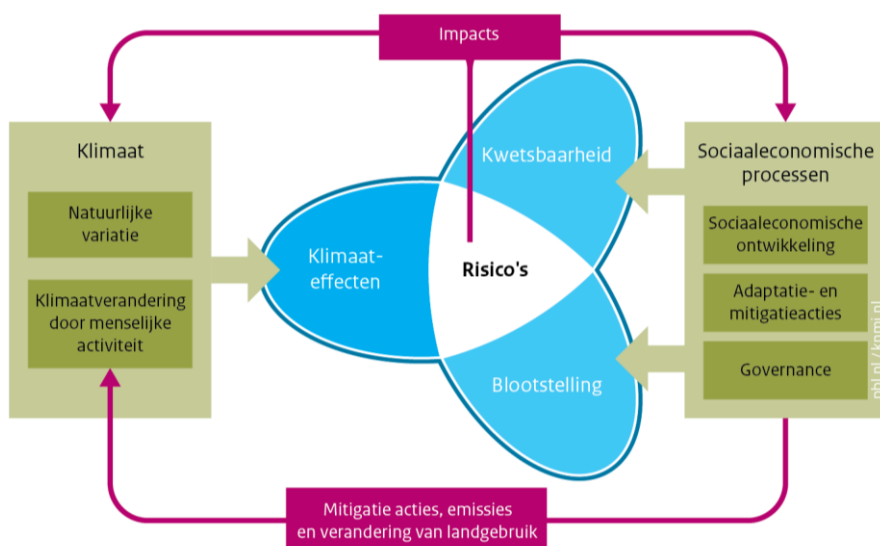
Impacts

Klimaat

Natuurlijke variatie

Klimaatverandering door menselijke activiteit

Klimaat-effecten

Kwetsbaarheid

Risico's

Blootstelling

Sociaaleconomische processen

Sociaaleconomische ontwikkeling

Adaptatie- en mitigatieacties

Governance

pbl.nl / knmi.nl

Mitigatie acties, emissies en verandering van landgebruik